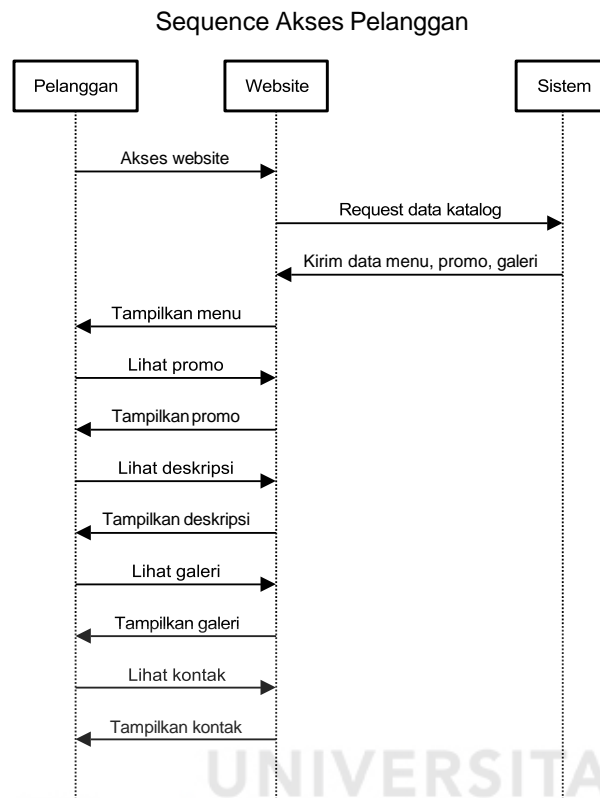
Sequence Akses Pelanggan

Pelanggan

Website

Sistem

Akses website

Request data katalog

Kirim data menu, promo, galeri

Tampilkan menu

Lihat promo

Tampilkanpromo

Lihat deskripsi

Tampilkan deskripsi

Lihat galeri

Tampilkan galeri

Lihat kontak

Tampilkan kontak

UNIVERSITA